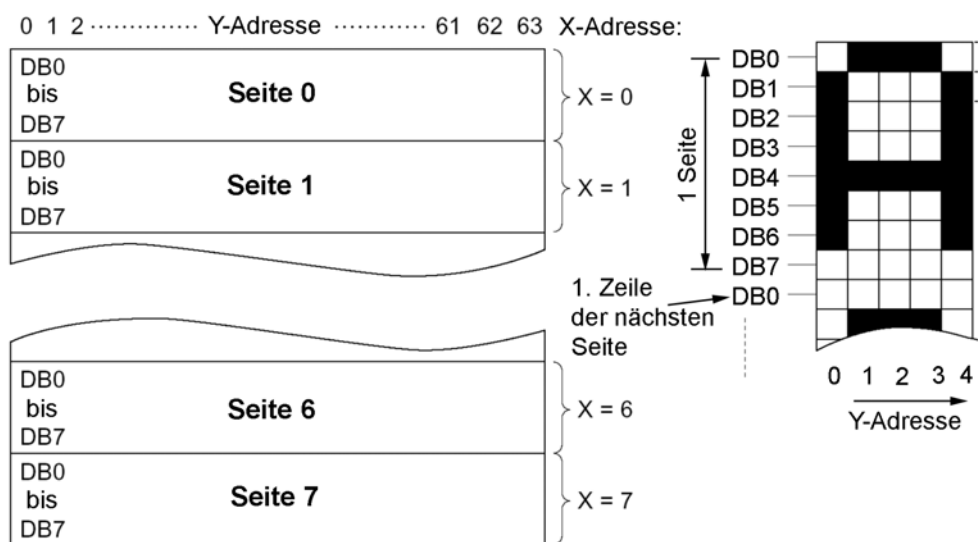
0 1 2 ············ Y-Adresse ··········· 61 62 63 X-Adresse:

DB0
bis
DB7
Seite 0
X = 0

DB0
bis
DB7
Seite 1
X = 1

DB0
bis
DB7
Seite 6
X = 6

DB0
bis
DB7
Seite 7
X = 7

1 Seite

DB0
DB1
DB2
DB3
DB4
DB5
DB6
DB7
DB0

1. Zeile der nächsten Seite

0 1 2 3 4
Y-Adresse